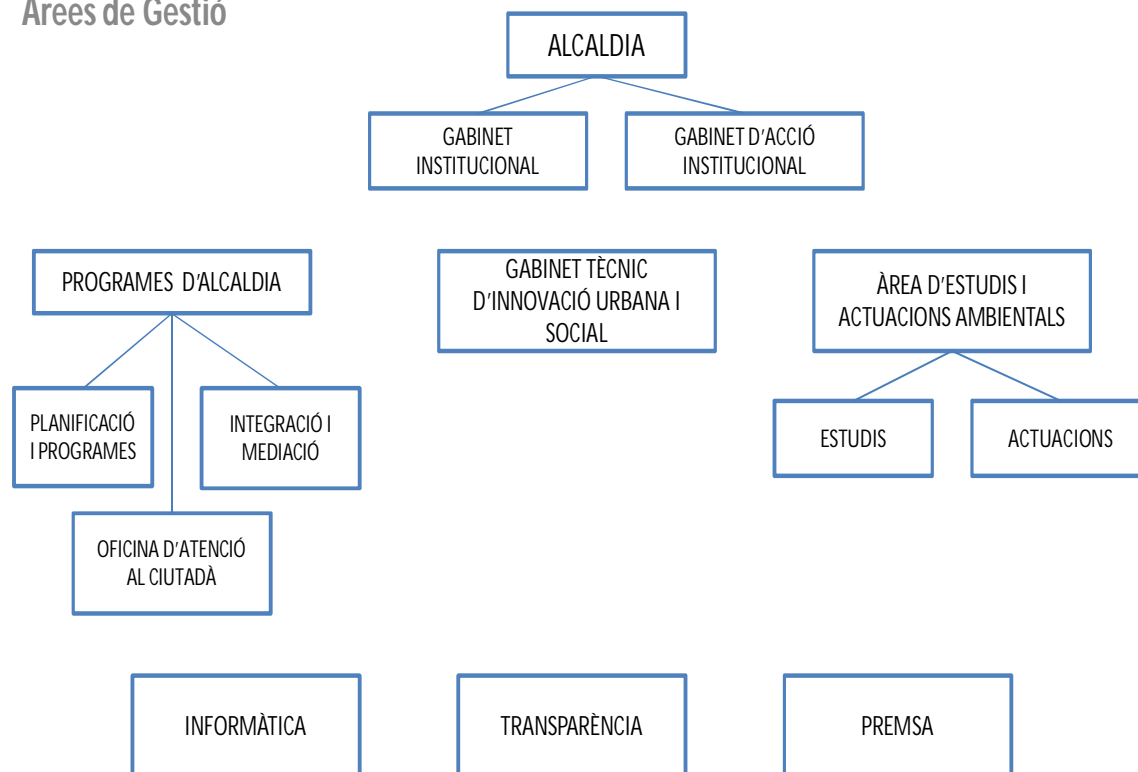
Àrees de Gestió

ALCALDIA

GABINET INSTITUCIONAL

GABINET D'ACCIÓ INSTITUCIONAL

PROGRAMES D'ALCALDIA

GABINET TÈCNIC D'INNOVACIÓ URBANA I SOCIAL

ÀREA D'ESTUDIS I ACTUACIONS AMBIENTALS

PLANIFICACIÓ I PROGRAMES

INTEGRACIÓ I MEDIACIÓ

ESTUDIS

ACTUACIONS

OFICINA D'ATENCIÓ AL CIUTADÀ

INFORMÀTICA

TRANSPARÈNCIA

PREMSA